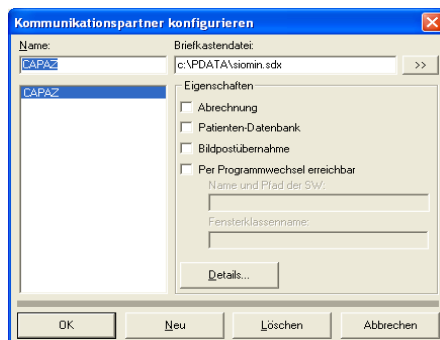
Kommunikationspartner konfigurieren

Name:
CAPAZ

Briefkastendatei:
c:\PDATA\siomin.sdx
>>

CAPAZ

Eigenschaften
Abrechnung
Patienten-Datenbank
Bildpostübernahme
Per Programmwechsel erreichbar
Name und Pfad der SW:
Fensterklassenname:

Details...

OK
Neu
Löschen
Abbrechen